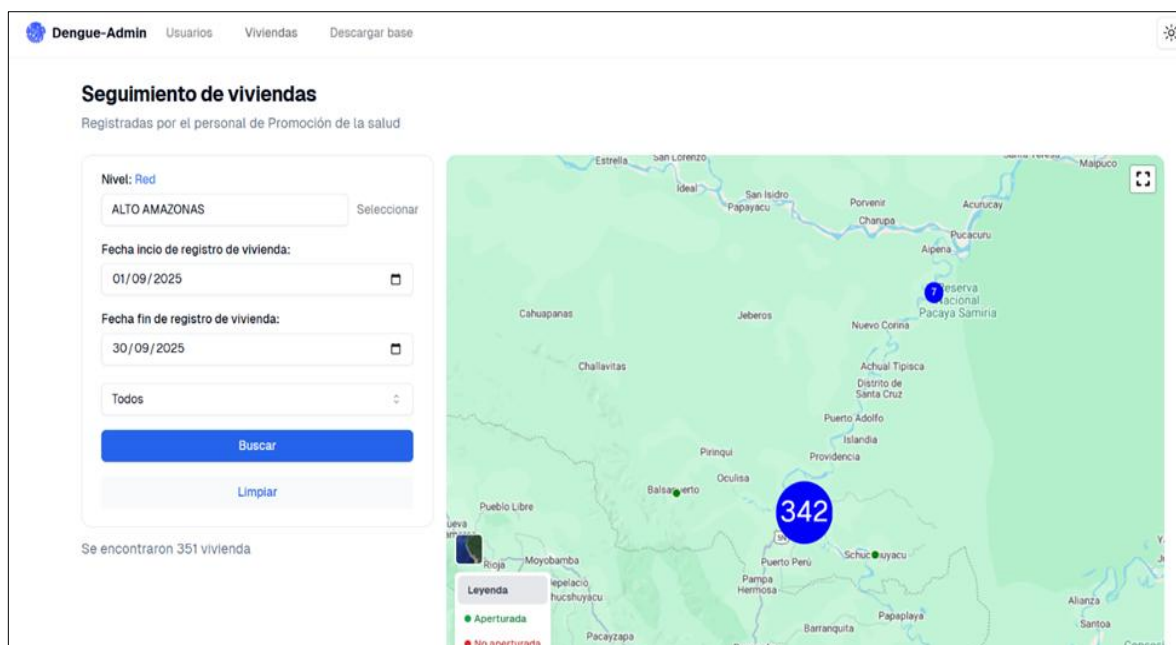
Dengue-Admin Usuarios Viviendas Descargar base

Seguimiento de viviendas

Registradas por el personal de Promoción de la salud

Nivel: Red

ALTO AMAZONAS

Seleccionar

Fecha incio de registro de vivienda:

01/09/2025

Fecha fin de registro de vivienda:

30/09/2025

Todos

Buscar

Limpiar

Se encontraron 351 vivienda

Estrella San Lorenzo Maipuco Ideal San Isidro Papayacu Porvenir Acurucay Charupa Pucacuru Alpena 7 Reserva Nacional Pacaya Samiria Cahuapanas Jeberos Nuevo Corina Challavitas Achual Tipisca Distrito de Santa Cruz Puerto Adolfo Islandia Pirinqui Providencia Oculisa Balsapuerto Pueblo Libre 342 Rioja Moyobamba Schucshuyacu Puerto Perú Pampa Hermosa Alianza Santoa Papaplaya Barranquita Pacayzapa

Leyenda

Aperturada

No aperturada